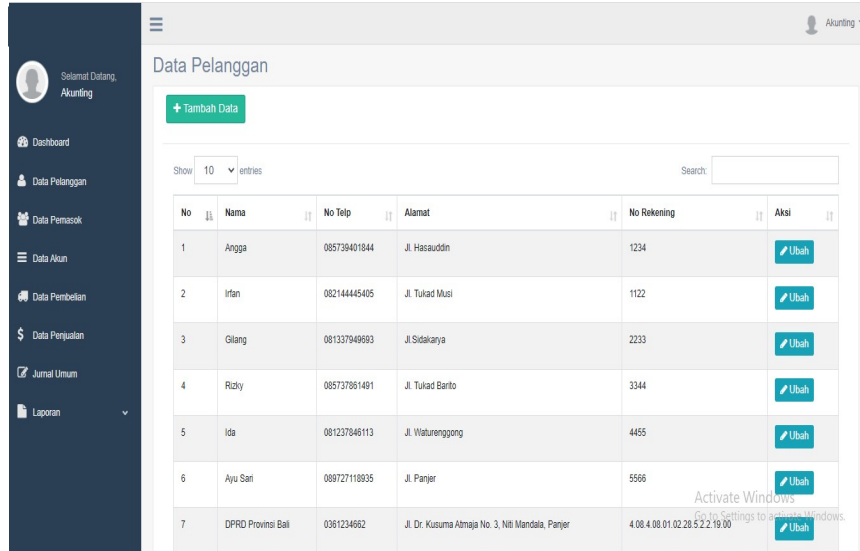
Akunting

Selamat Datang,
Akunting

Dashboard
Data Pelanggan
Data Pemasok
Data Akun
Data Pembelian
Data Penjualan
Jurnal Umum
Laporan

Data Pelanggan

+ Tambah Data

Show 10 entries

Search:

| No | Nama | No Telp | Alamat | No Rekening | Aksi |
|---|---|---|---|---|---|
| 1 | Angga | 085739401844 | Jl. Hasauddin | 1234 | Ubah |
| 2 | Irfan | 082144445405 | Jl. Tukad Musi | 1122 | Ubah |
| 3 | Gilang | 081337949693 | Jl.Sidakarya | 2233 | Ubah |
| 4 | Rizky | 085737861491 | Jl. Tukad Barito | 3344 | Ubah |
| 5 | Ida | 081237846113 | Jl. Waturenggong | 4455 | Ubah |
| 6 | Ayu Sari | 089727118935 | Jl. Panjer | 5566 | Ubah |
| 7 | DPRD Provinsi Bali | 0361234662 | Jl. Dr. Kusuma Atmaja No. 3, Niti Mandala, Panjer | 4.08.4.08.01.02.28.5.2.2.19.00 | Ubah |

Activate Windows
Go to Settings to activate Windows.